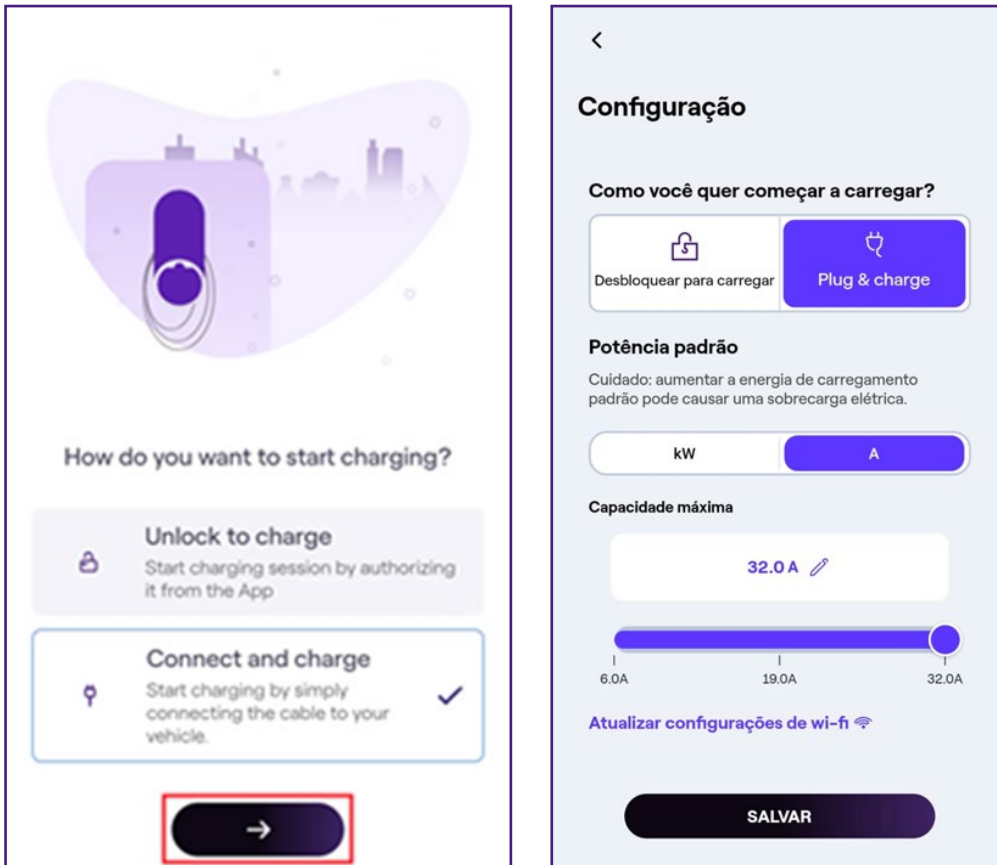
How do you want to start charging?

Unlock to charge
Start charging session by authorizing it from the App

Connect and charge
Start charging by simply connecting the cable to your vehicle.

→

<

Configuração

Como você quer começar a carregar?

Desbloquear para carregar

Plug & charge

Potência padrão

Cuidado: aumentar a energia de carregamento padrão pode causar uma sobrecarga elétrica.

kW

A

Capacidade máxima

32.0 A

6.0A
19.0A
32.0A

Atualizar configurações de wi-fi

SALVAR